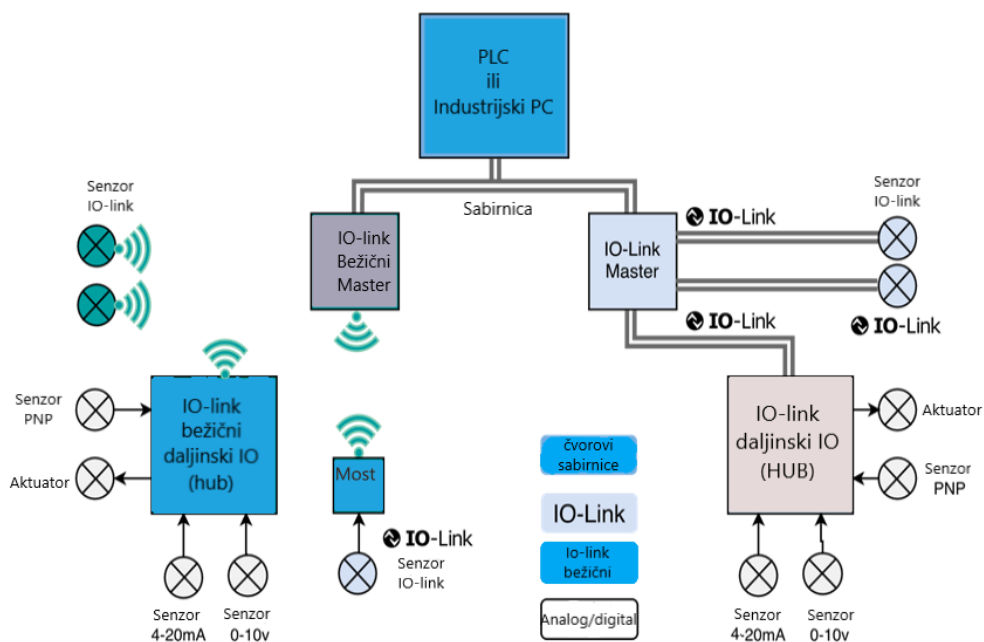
PLC
ili
Industrijski PC

Sabirnica

Senzor
IO-link

IO-link
Bežični
Master

IO-Link
Master

IO-Link

Senzor
IO-link

IO-Link

IO-Link

Senzor
PNP

IO-link
bežični
daljinski IO
(hub)

Aktuator

Most

IO-Link

Senzor
IO-link

čvorovi
sabirnice

IO-Link

Io-link
bežični

Analog/digital

IO-link
daljinski IO
(HUB)

Aktuator

Senzor
PNP

Senzor
4-20mA

Senzor
0-10v

Senzor
4-20mA

Senzor
0-10v